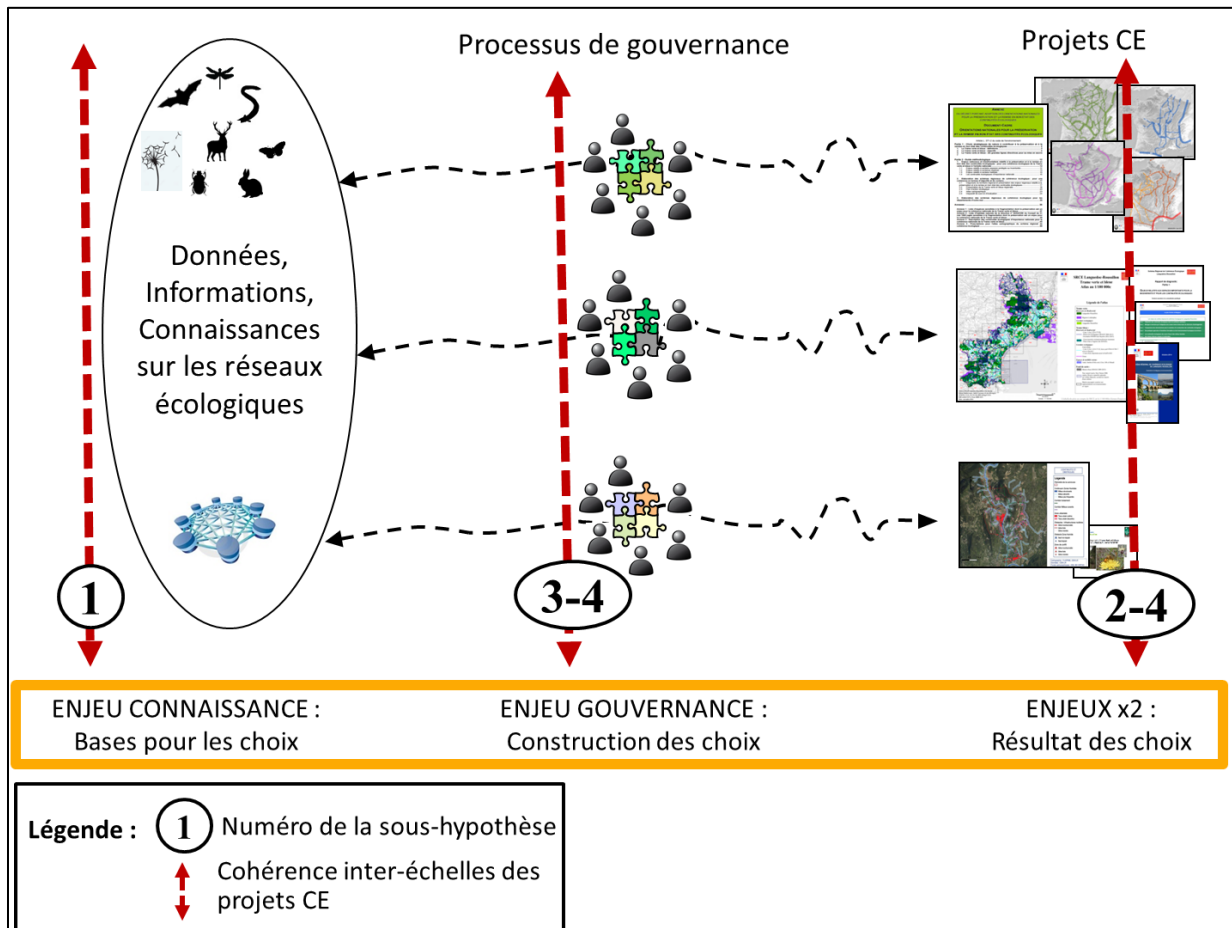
Processus de gouvernance

Projets CE

Données, Informations, Connaissances sur les réseaux écologiques

1

3-4

2-4

ENJEU CONNAISSANCE : Bases pour les choix

ENJEU GOUVERNANCE : Construction des choix

ENJEUX x2 : Résultat des choix

Légende : 1 Numéro de la sous-hypothèse

Cohérence inter-échelles des projets CE